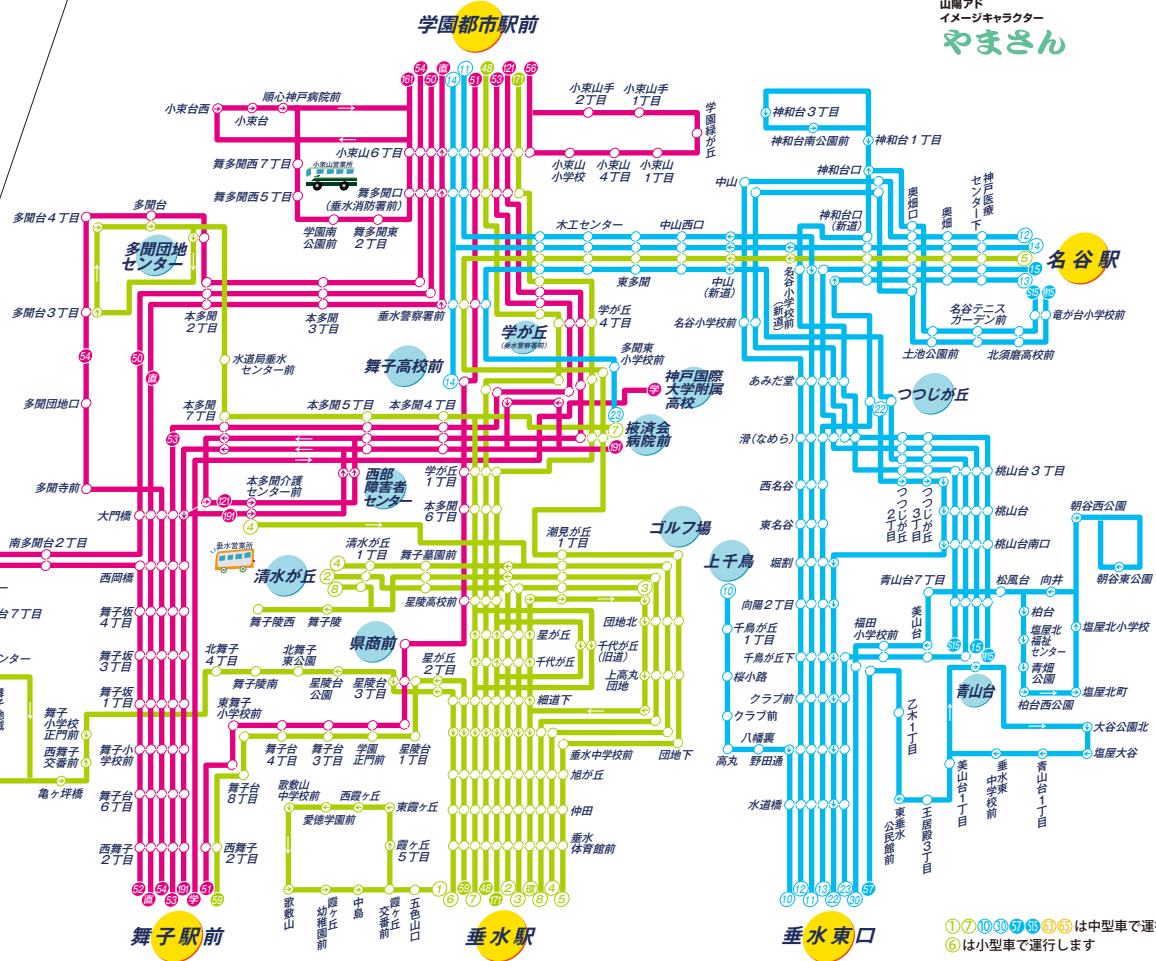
学園都市駅前

山陽アド
イメージキャラクター
やまさん

54 直 11 14 51 48 53 121 171 56 161 50

小束台西 順心神戸病院前 小束台
小束山手2丁目 小束山手1丁目 学園緑が丘
小束山6丁目 小束山営業所
小束山小学校 小束山4丁目 小束山1丁目
舞多聞西7丁目 舞多聞西5丁目
舞多聞口(垂水消防署前)
学園南公園前 舞多聞東2丁目
多聞台4丁目 多聞台 多聞団地センター
木工センター 中山西口 中山 神和台3丁目 神和台南公園前 神和台1丁目 神和台口 神和台口(新道) 奥畑口 奥畑 神戸医療センター下
名谷駅
12 14 5 15 13 515 1515
東多聞 中山(新道) 名谷小学校(新道) 名谷小学校前 名谷テニスガーデン前 竜が台小学校前
多聞台3丁目 本多聞2丁目 本多聞3丁目 垂水警察署前
学が丘4丁目 学が丘(垂水警察署)
舞子高校前 多聞東小学校前 神戸国際大学附属高校
土地公園前 北須磨高校前
多聞団地口 水道局垂水センター前 あみだ堂 つつじが丘
本多聞7丁目 本多聞5丁目 本多聞4丁目 被済会病院前
滑(なめら) つつじが丘2丁目 つつじが丘3丁目 桃山台3丁目 桃山台 桃山台南口
多聞寺前 西名谷 東名谷 朝谷西公園 朝谷東公園
本多聞介護センター前 西部障害者センター 学が丘1丁目 本多聞6丁目
大門橋 南多聞台2丁目 潮見が丘1丁目 ゴルフ場 上千鳥 堀割
垂水営業所 清水が丘 清水が丘1丁目 舞子墓園前
西岡橋 青山台7丁目 松風台 向井
台7丁目 舞子陵西 舞子陵 星陵高校前 団地北 千代が丘(旧道) 千代が丘 星が丘
向陽2丁目 美山台 福田小学校前 柏台 塩屋北福祉センター 青畑公園 塩屋北小学校
舞子坂4丁目 舞子坂3丁目 舞子坂1丁目 県商前
北舞子4丁目 北舞子東公園 舞子陵南 星陵台公園 星陵台3丁目 星が丘2丁目 上高丸団地
千鳥が丘1丁目 千鳥が丘下 桜小路 クラブ前 クラブ東
青山台 柏台西公園 塩屋北町
ンター
舞子小学校正門前 西舞子交番前
東舞子小学校前 細道下
舞子小学校前 舞台4丁目 舞子台3丁目 学園正門前 星陵台1丁目 垂水中学校前 団地下
八幡裏 高丸 野田通 乙木1丁目 大谷公園北 塩屋大谷
亀ヶ坪橋 舞子台8丁目 旭が丘 美山台1丁目 垂水東中学校前 青山台1丁目
舞子台6丁目 歌敷山中学校前 西霞ヶ丘 東霞ヶ丘 愛徳学園前 霞ヶ丘5丁目 仲田 垂水体育館前
水道橋 東垂水公民館前 王居殿3丁目
西舞子2丁目 西舞子2丁目
52 直 54 53 191 学 51 59 1 59 6 7 48 171 2 54 8 4 5 10 11 12 13 23 30 57
歌敷山 霞ヶ丘幼稚園前 中島 霞ヶ丘交番前 五色山口
舞子駅前 垂水駅 垂水東口
①⑦⑩㉚57 515 65 は中型車で運
⑥は小型車で運行します